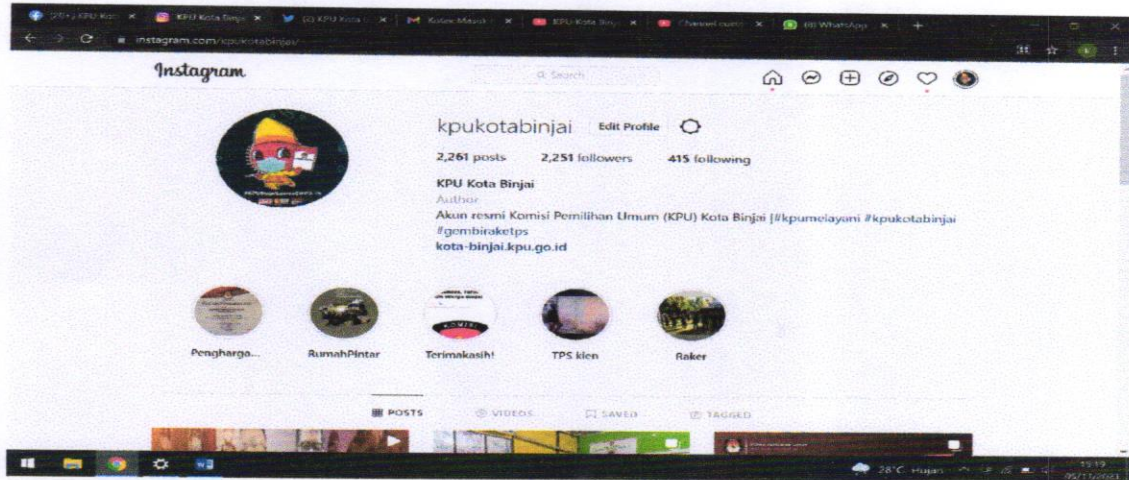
(20+) KPU Kot ×   KPU Kota Binjai ×   (3) KPU Kota B ×   Kotak Masuk ×   KPU Kota Binj ×   Channel cust ×   (8) WhatsApp ×   +

instagram.com/kpukotabinjai/

Instagram

Search

kpukotabinjai   Edit Profile

2,261 posts   2,251 followers   415 following

KPU Kota Binjai
Author
Akun resmi Komisi Pemilihan Umum (KPU) Kota Binjai |#kpumelayani #kpukotabinjai #gembiraketps
kota-binjai.kpu.go.id

Pengharga...   RumahPintar   Terimakasih!   TPS kien   Raker

POSTS   VIDEOS   SAVED   TAGGED

28°C Hujan   15:19